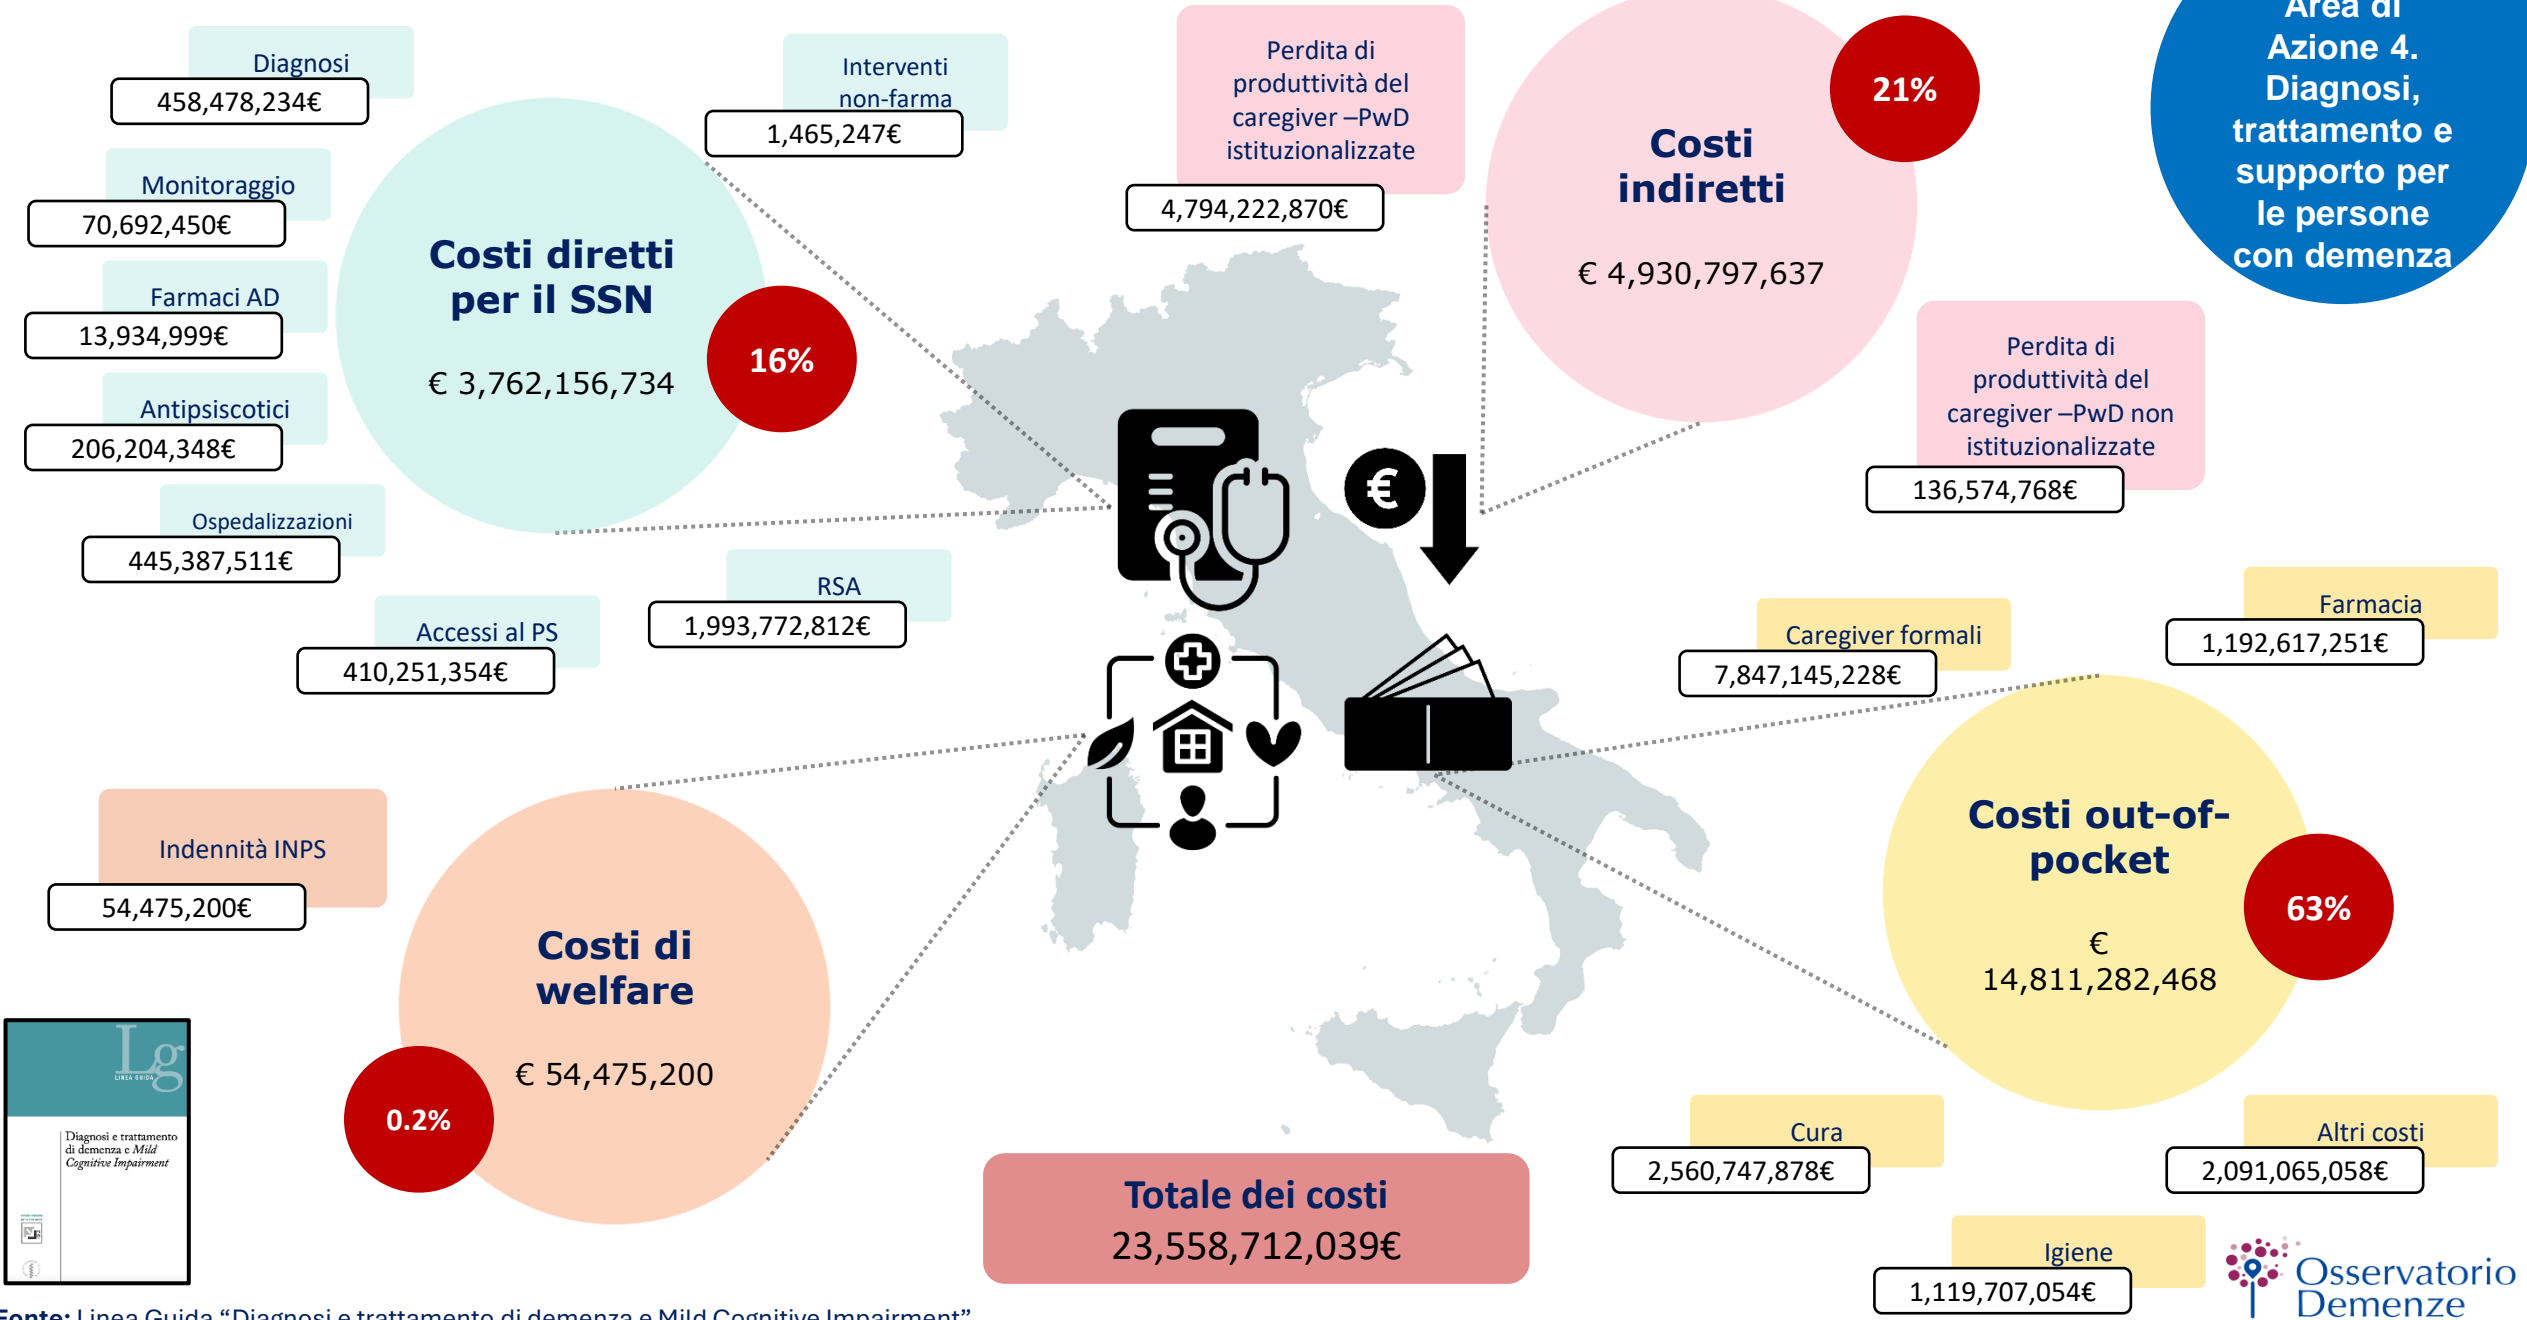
Diagnosi
458,478,234€

Monitoraggio
70,692,450€

Farmaci AD
13,934,999€

Antipsicotici
206,204,348€

Ospedalizzazioni
445,387,511€

Accessi al PS
410,251,354€

RSA
1,993,772,812€

Interventi non-farma
1,465,247€

Costi diretti per il SSN
€ 3,762,156,734
16%

Perdita di produttività del caregiver –PwD istituzionalizzate
4,794,222,870€

Costi indiretti
21%
€ 4,930,797,637

Area di Azione 4. Diagnosi, trattamento e supporto per le persone con demenza

Perdita di produttività del caregiver –PwD non istituzionalizzate
136,574,768€

Caregiver formali
7,847,145,228€

Farmacia
1,192,617,251€

Costi out-of-pocket
63%
€ 14,811,282,468

Cura
2,560,747,878€

Altri costi
2,091,065,058€

Igiene
1,119,707,054€

Indennità INPS
54,475,200€

Costi di welfare
€ 54,475,200
0.2%

Lg
LINEA GUIDA
Diagnosi e trattamento di demenza e Mild Cognitive Impairment

Totale dei costi
23,558,712,039€

Osservatorio Demenze

Fonte: Linea Guida "Diagnosi e trattamento di demenza e Mild Cognitive Impairment"